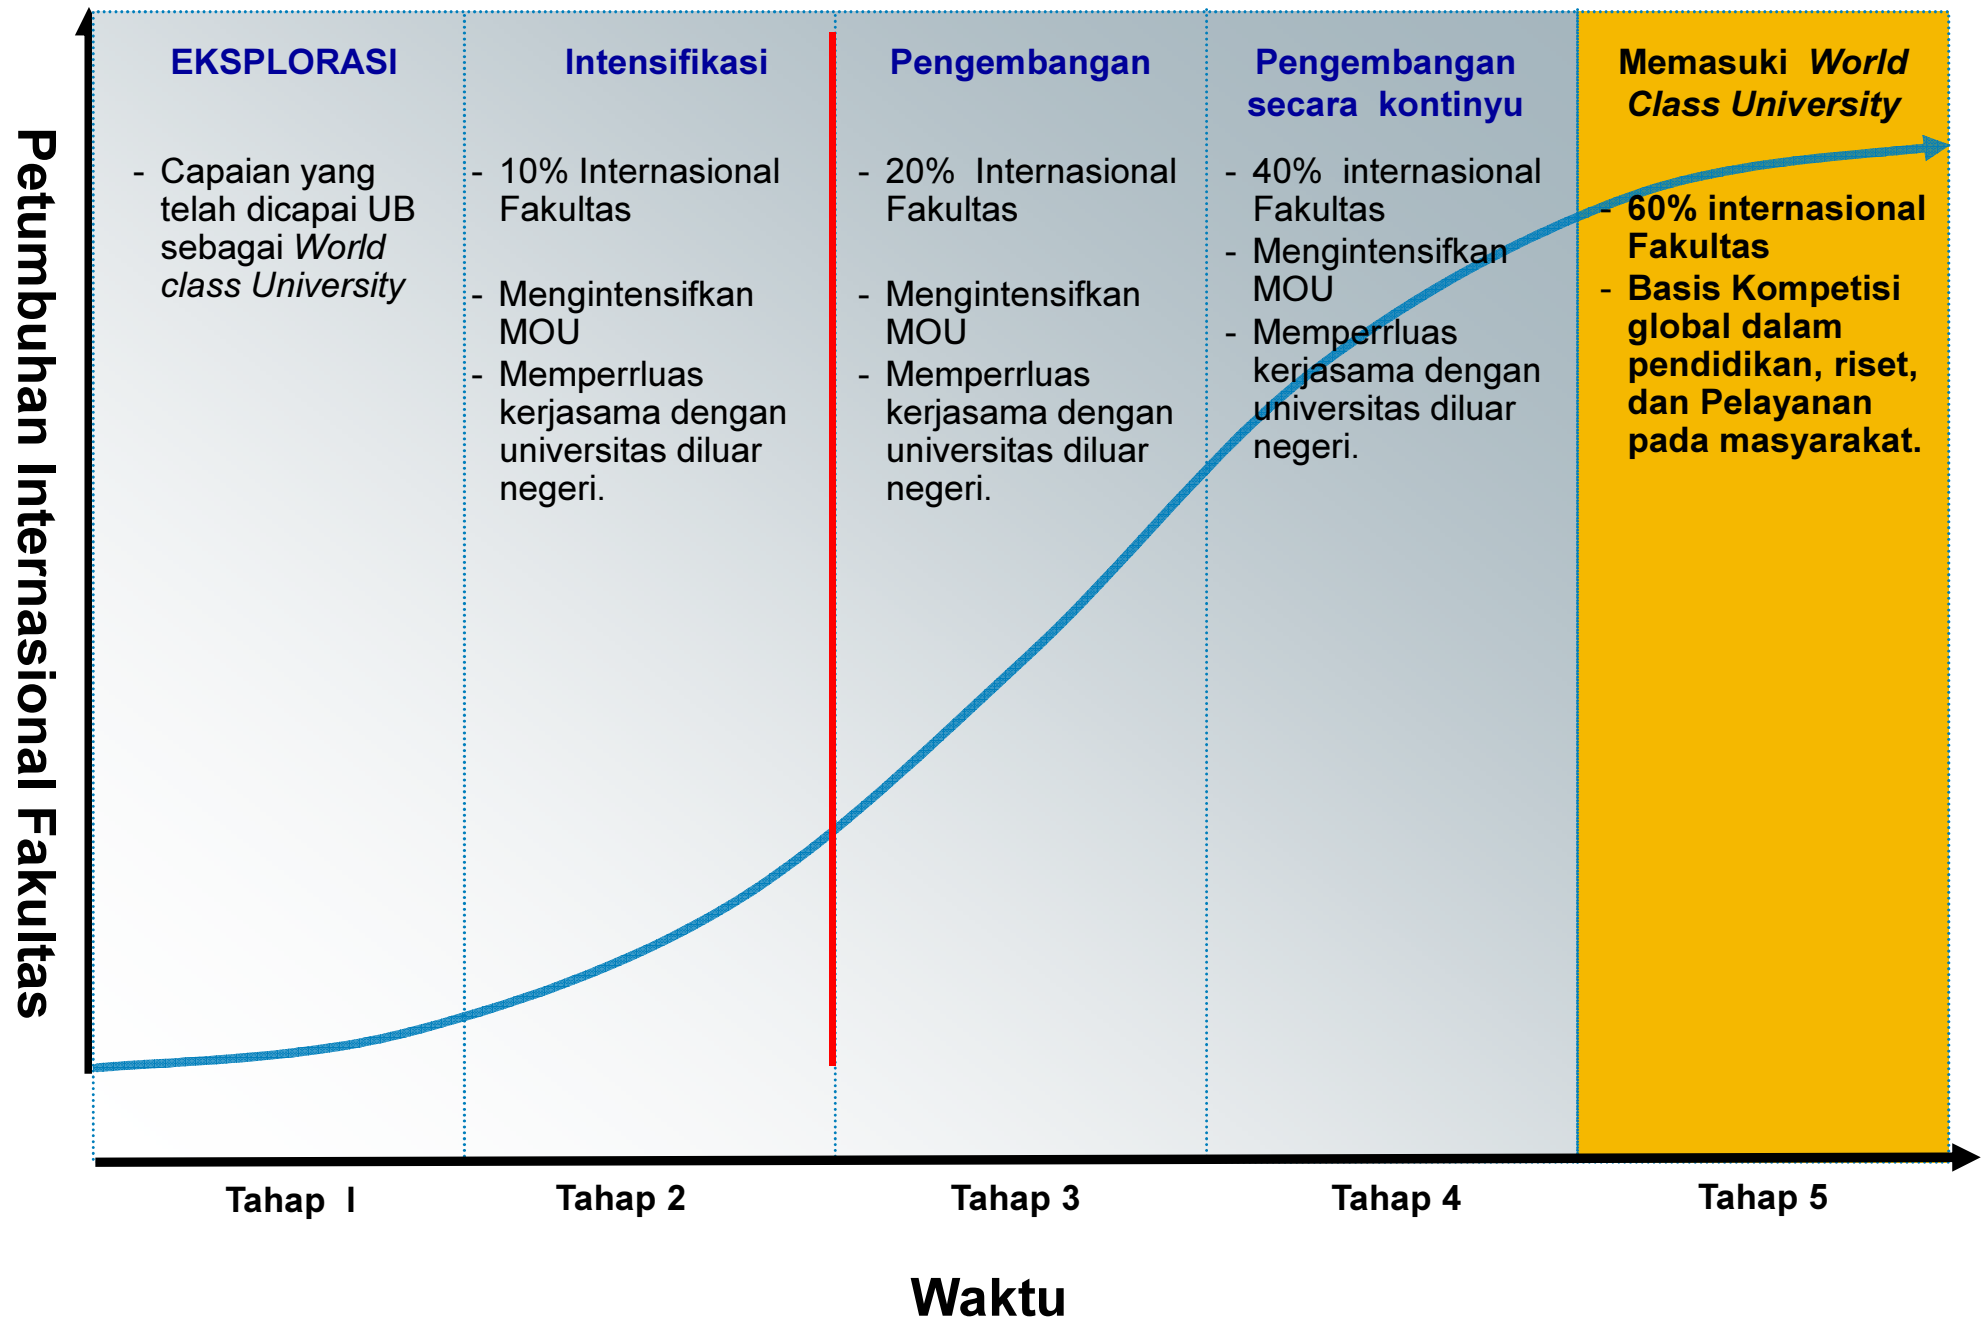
Petumbuhan Internasional Fakultas

EKSPLORASI

- Capaian yang telah dicapai UB sebagai *World class University*

Intensifikasi

- 10% Internasional Fakultas

- Mengintensifkan MOU
- Memperrluas kerjasama dengan universitas diluar negeri.

Pengembangan

- 20% Internasional Fakultas

- Mengintensifkan MOU
- Memperrluas kerjasama dengan universitas diluar negeri.

Pengembangan secara kontinyu

- 40% internasional Fakultas
- Mengintensifkan MOU
- Memperrluas kerjasama dengan universitas diluar negeri.

Memasuki *World Class University*

- 60% internasional Fakultas
- Basis Kompetisi global dalam pendidikan, riset, dan Pelayanan pada masyarakat.

Tahap I

Tahap 2

Tahap 3

Tahap 4

Tahap 5

Waktu